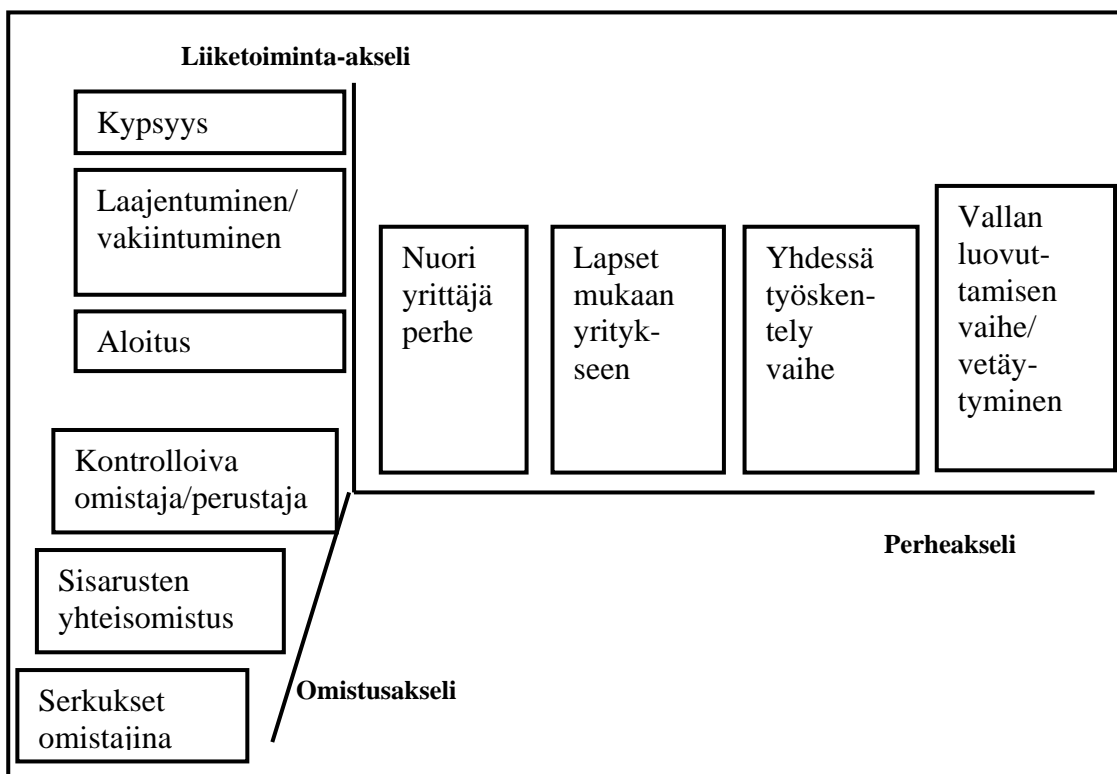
Liiketoiminta-akseli

Kypsyys

Laajentuminen/ vakiintuminen

Aloitus

Nuori yrittäjä perhe

Lapset mukaan yritykseen

Yhdessä työskentely vaihe

Vallan luovuttamisen vaihe/ vetäytyminen

Kontrolloiva omistaja/perustaja

Perheakseli

Sisarusten yhteisomistus

Serkukset omistajina

Omistusakseli